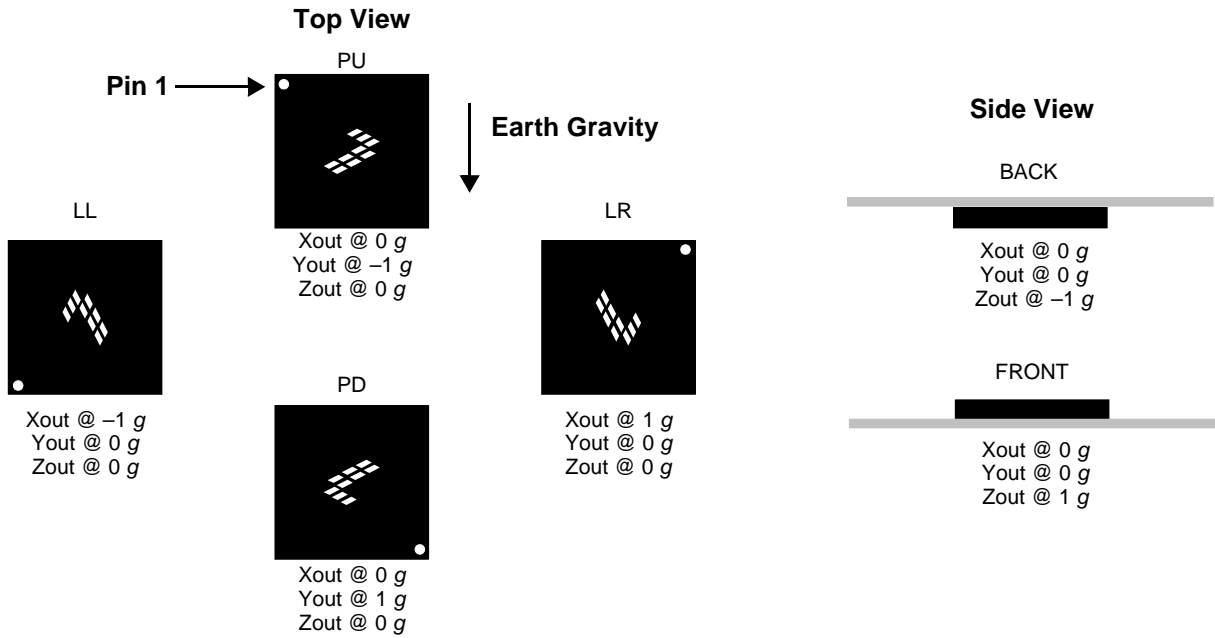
Top View

PU

Pin 1

Earth Gravity

Xout @ 0 $g$
Yout @ –1 $g$
Zout @ 0 $g$

LL

Xout @ –1 $g$
Yout @ 0 $g$
Zout @ 0 $g$

LR

Xout @ 1 $g$
Yout @ 0 $g$
Zout @ 0 $g$

PD

Xout @ 0 $g$
Yout @ 1 $g$
Zout @ 0 $g$

Side View

BACK

Xout @ 0 $g$
Yout @ 0 $g$
Zout @ –1 $g$

FRONT

Xout @ 0 $g$
Yout @ 0 $g$
Zout @ 1 $g$